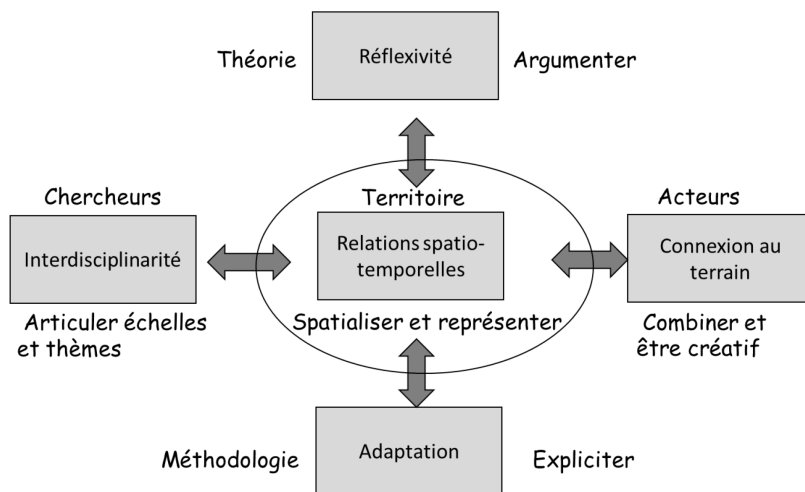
Théorie

Réflexivité

Argumenter

Chercheurs

Interdisciplinarité

Articuler échelles et thèmes

Territoire

Relations spatio-temporelles

Spatialiser et représenter

Acteurs

Connexion au terrain

Combiner et être créatif

Méthodologie

Adaptation

Expliciter